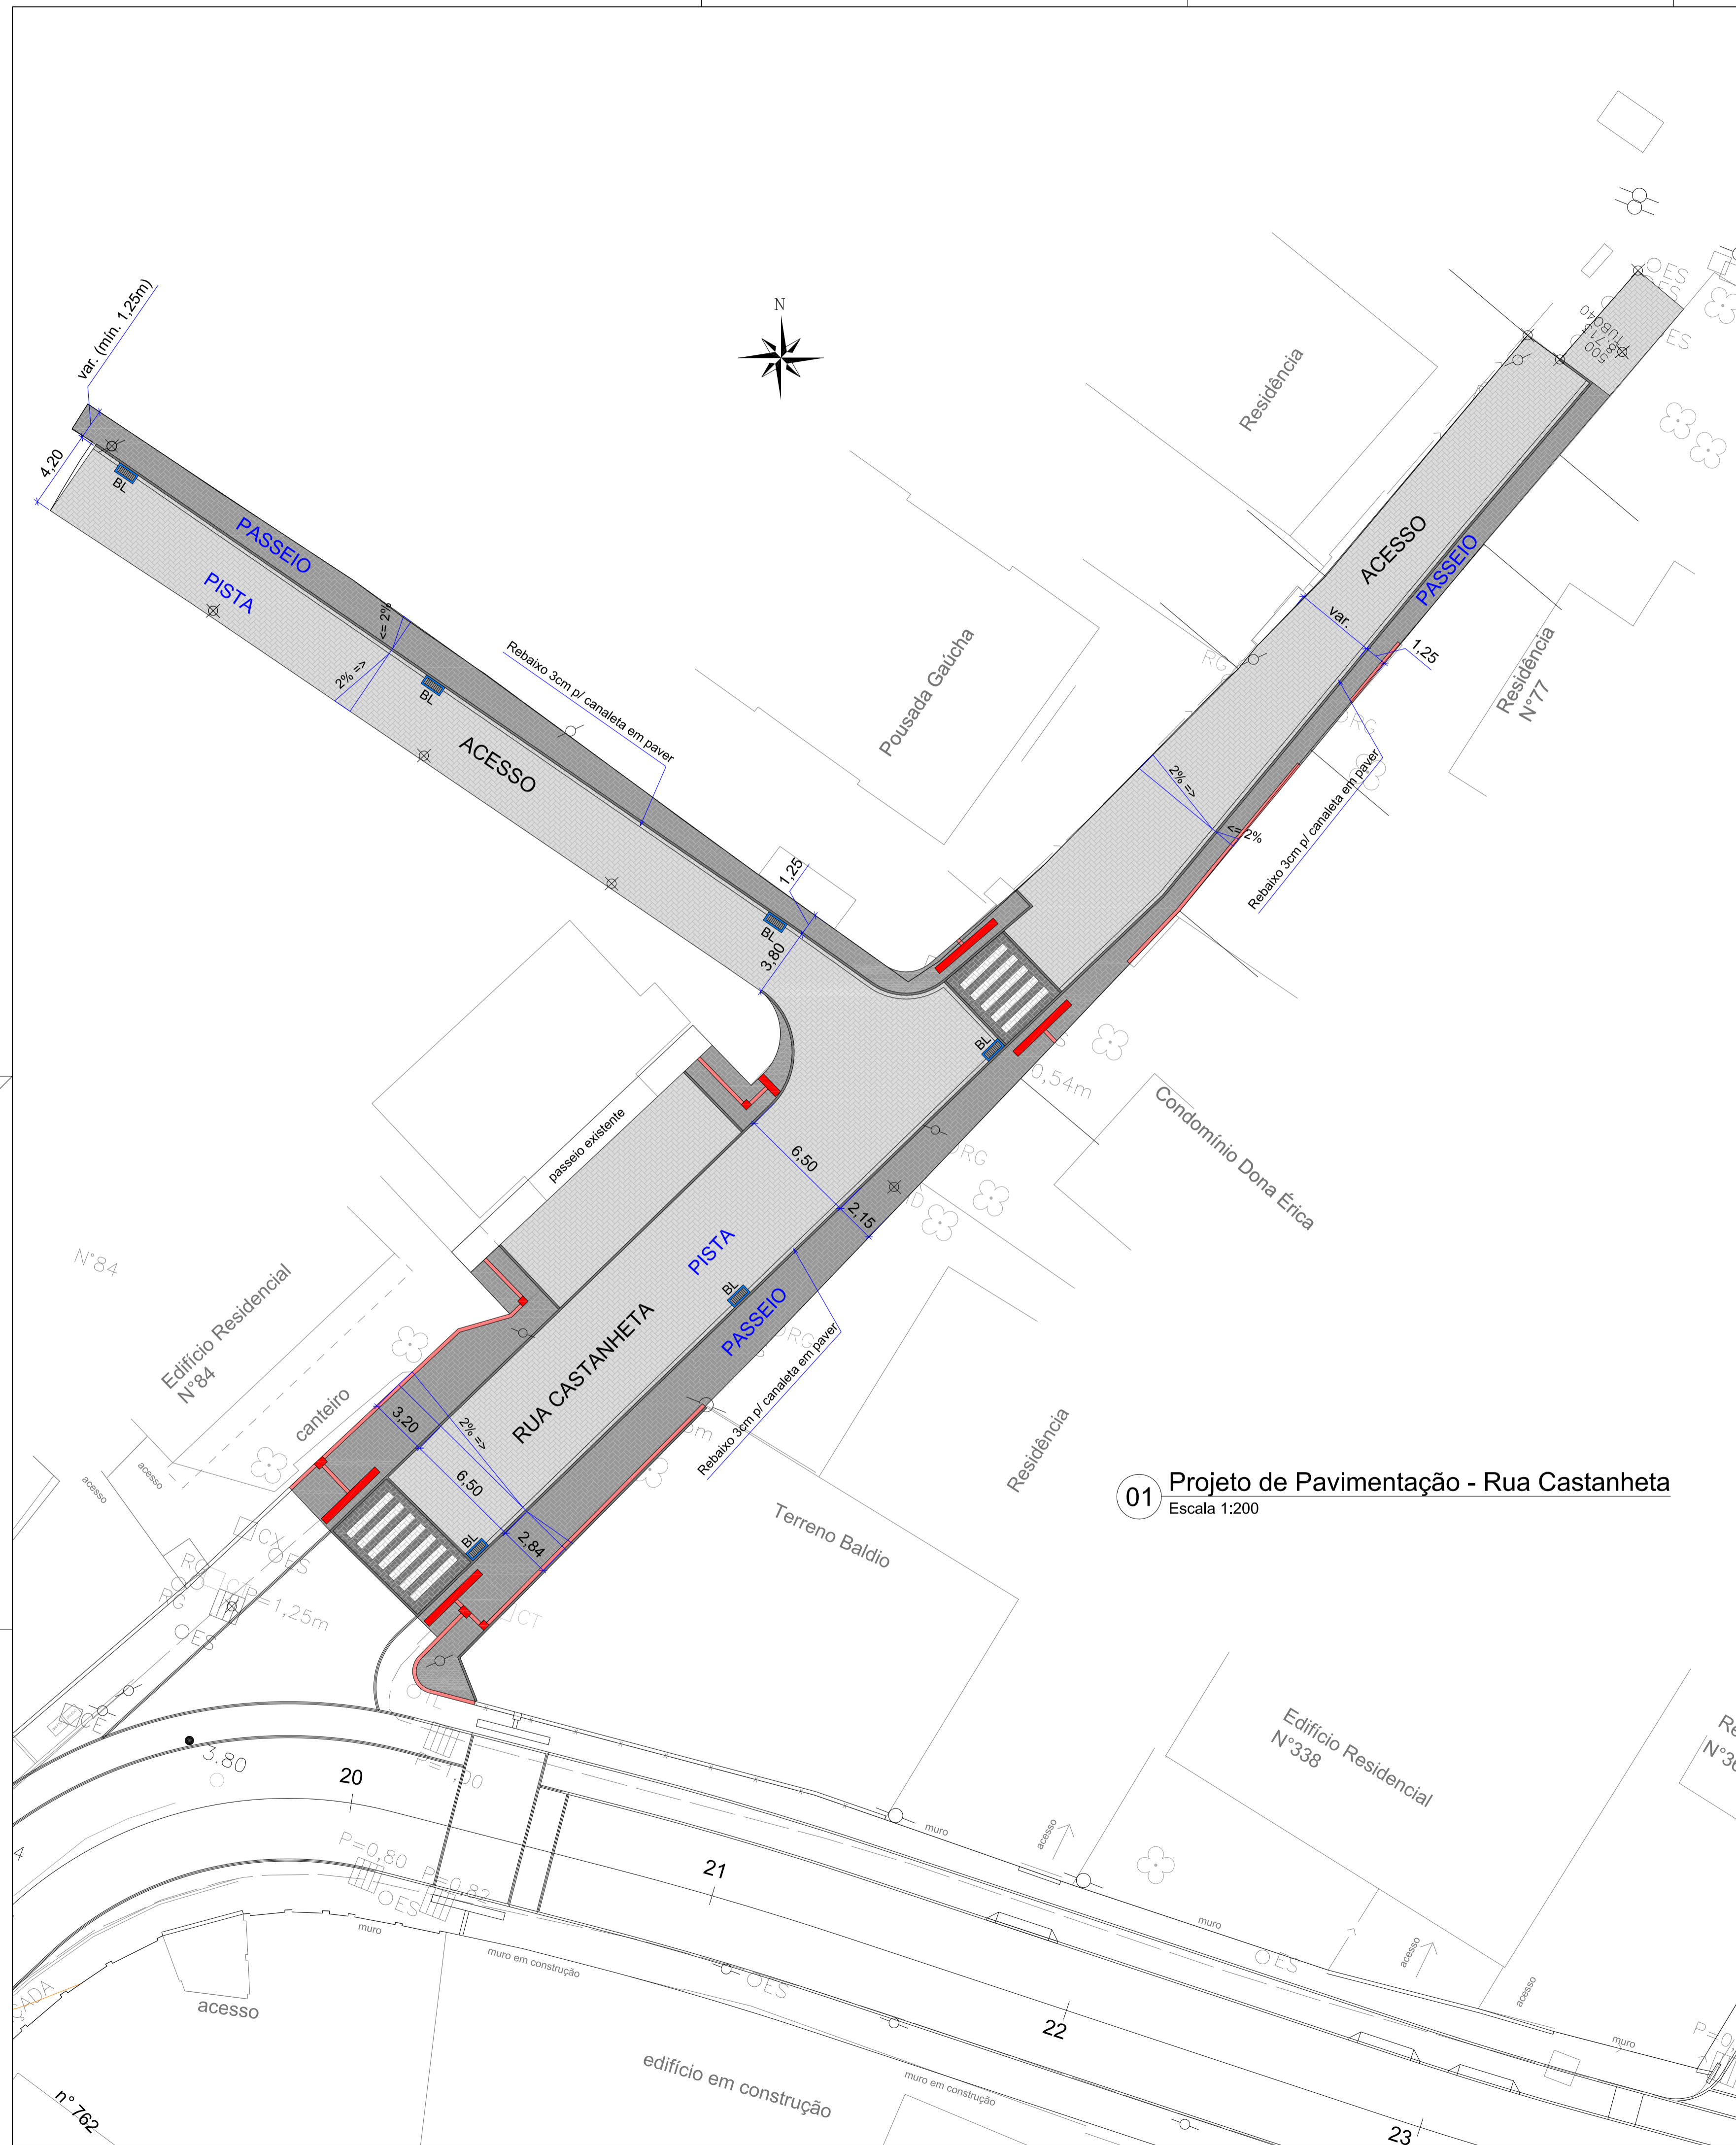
N

var. (min. 1,25m)
4,20
BL
PASSEIO
PISTA
<= 2%
2% =>
BL
Rebaixo 3cm p/ canaleta em paver
ACESSO
1,25
BL
3,80

Residência
Pousada Gaúcha
ACESSO
PASSEIO
var.
1,25
Residência N°77
2% =>
<= 2%
Rebaixo 3cm p/ canaleta em paver
BL
0,54m
Condomínio Dona Érica

passeio existente
6,50
2,15
PISTA
BL
PASSEIO
RUA CASTANHETA
Rebaixo 3cm p/ canaleta em paver
N°84
Edifício Residencial N°84
canteiro
3,20
2% =>
6,50
BL
2,84
acesso
acesso
P=1,25m
Residência
Terreno Baldio

01 Projeto de Pavimentação - Rua Castanheta
Escala 1:200

3,80
20
P=1,00
P=0,80
P=0,82
21
muro
acesso
Edifício Residencial N°338
muro
acesso
acesso
muro
acesso
muro
muro em construção
22
edifício em construção
muro em construção
n° 762
23